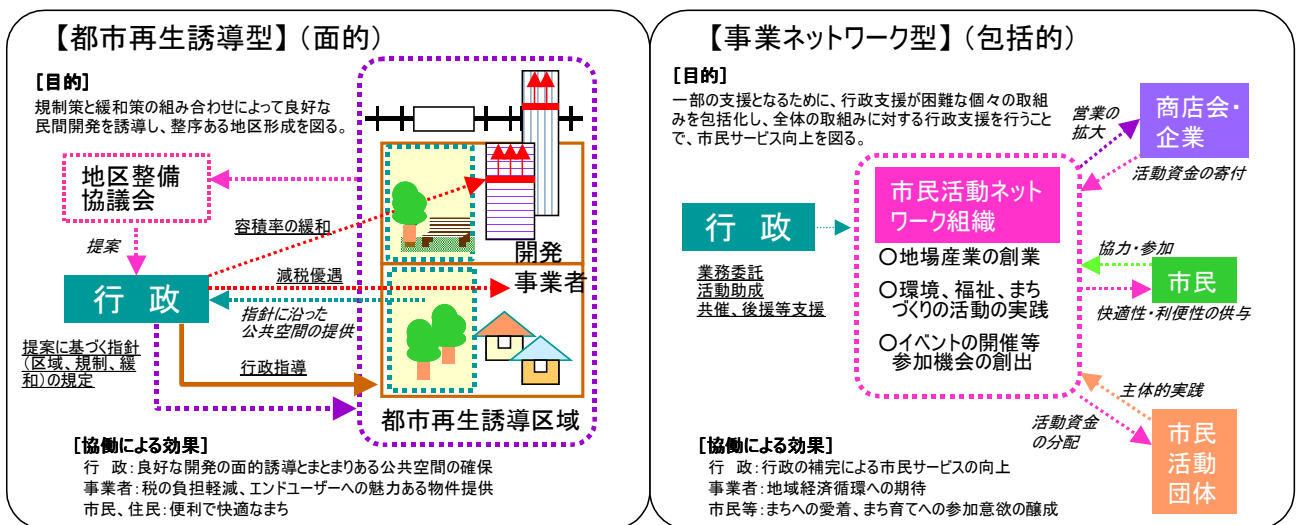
【都市再生誘導型】（面的）

［目的］
規制策と緩和策の組み合わせによって良好な民間開発を誘導し、整序ある地区形成を図る。

地区整備協議会

提案

行　政

容積率の緩和

減税優遇

指針に沿った公共空間の提供

行政指導

提案に基づく指針（区域、規制、緩和）の規定

開発事業者

都市再生誘導区域

［協働による効果］
行　政：良好な開発の面的誘導とまとまりある公共空間の確保
事業者：税の負担軽減、エンドユーザーへの魅力ある物件提供
市民、住民：便利で快適なまち

【事業ネットワーク型】（包括的）

［目的］
一部の支援となるために、行政支援が困難な個々の取組みを包括化し、全体の取組みに対する行政支援を行うことで、市民サービス向上を図る。

営業の拡大

商店会・企業

活動資金の寄付

行　政

業務委託
活動助成
共催、後援等支援

市民活動ネットワーク組織

○地場産業の創業
○環境、福祉、まちづくりの活動の実践
○イベントの開催等参加機会の創出

協力・参加

市民

快適性・利便性の供与

主体的実践

活動資金の分配

市民活動団体

［協働による効果］
行　政：行政の補完による市民サービスの向上
事業者：地域経済循環への期待
市民等：まちへの愛着、まち育てへの参加意欲の醸成